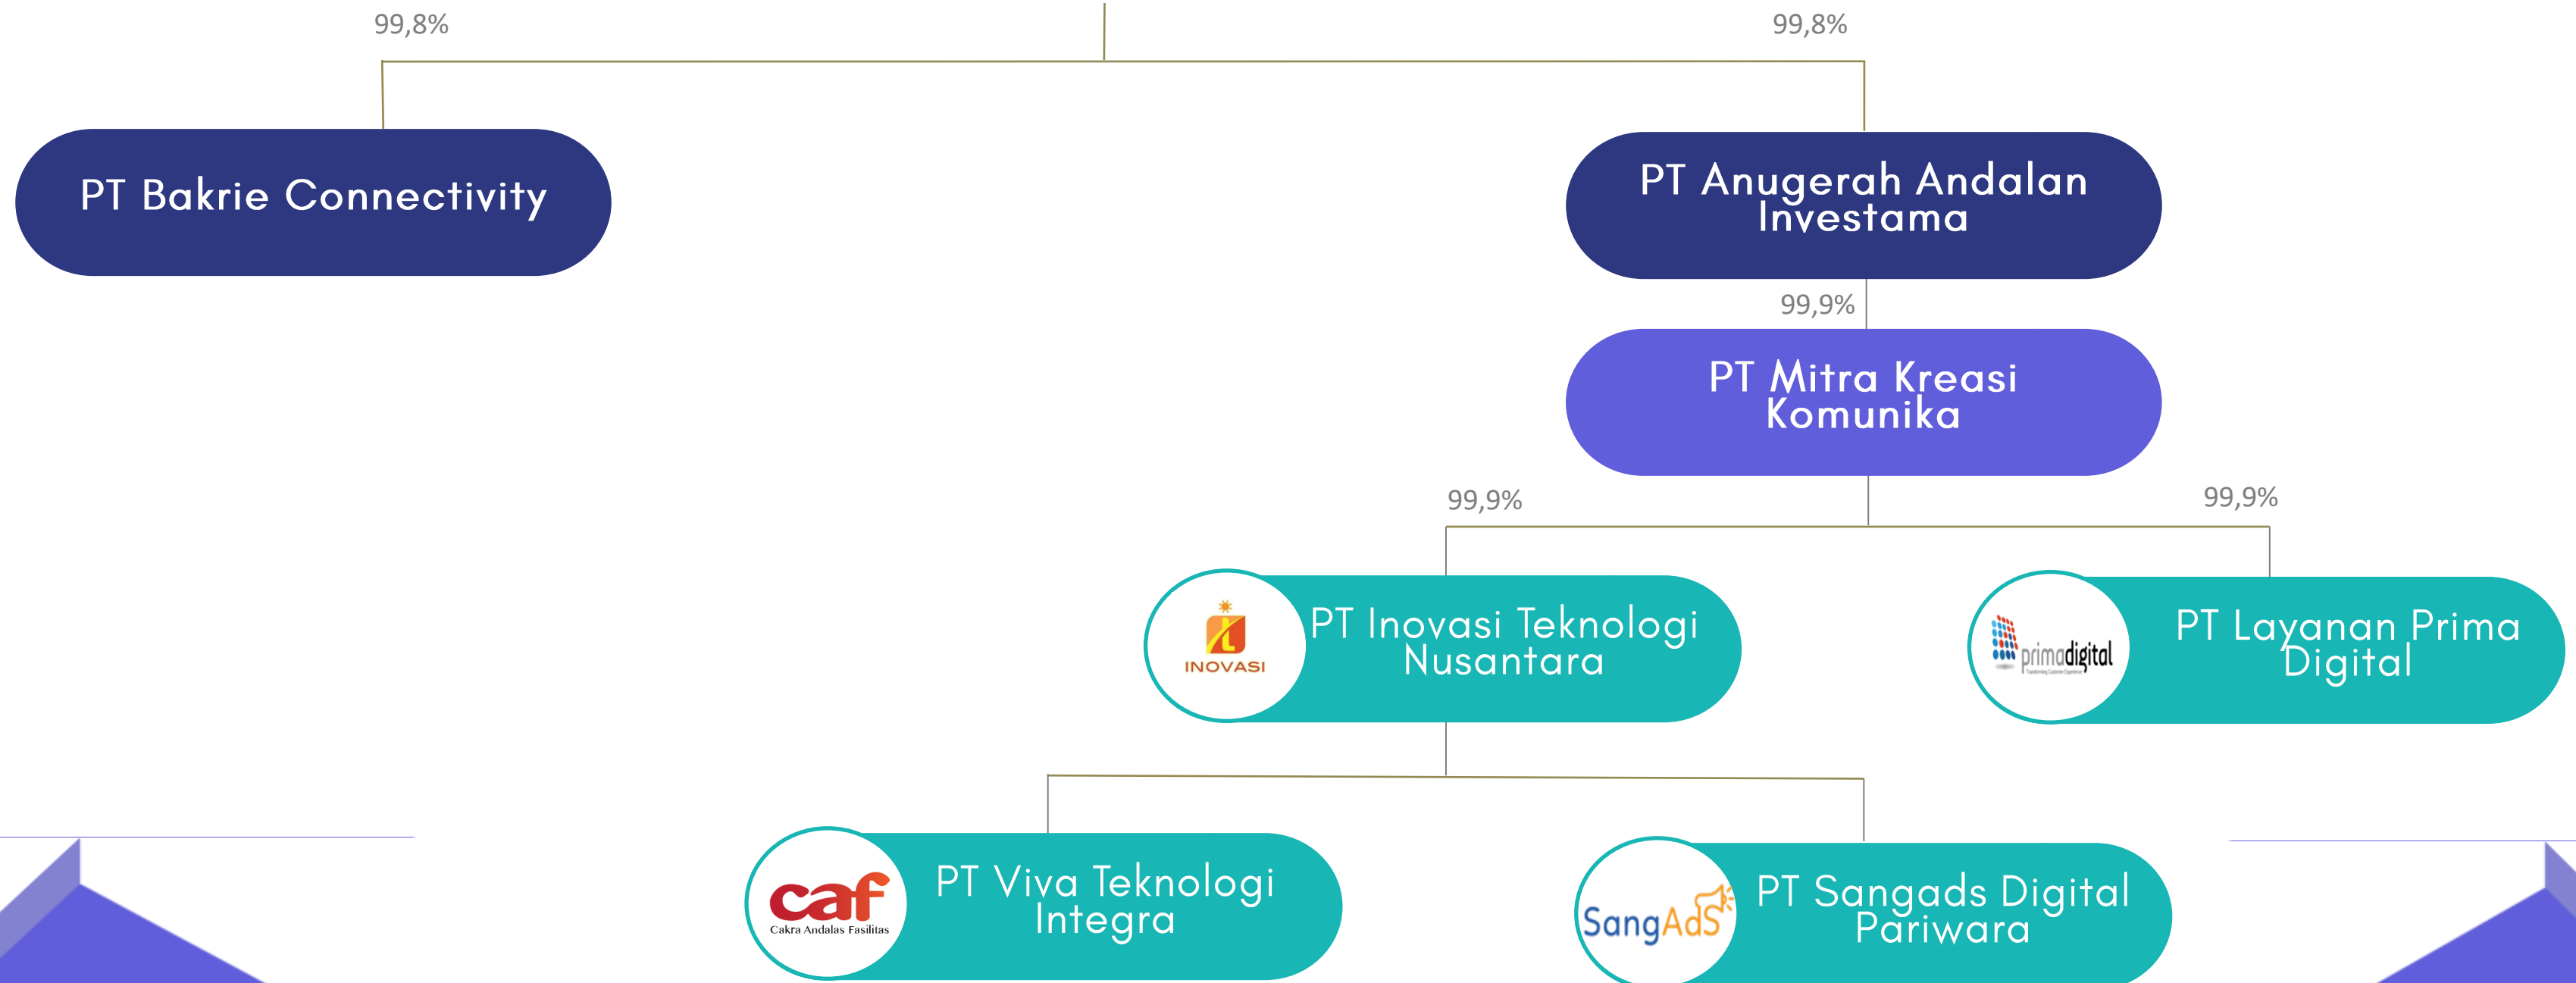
99,8%

99,8%

PT Bakrie Connectivity

PT Anugerah Andalan Investama

99,9%

PT Mitra Kreasi Komunika

99,9%

99,9%

INOVASI

PT Inovasi Teknologi Nusantara

primadigital

PT Layanan Prima Digital

caf
Cakra Andalas Fasilitas

PT Viva Teknologi Integra

SangAdS

PT Sangads Digital Pariwara